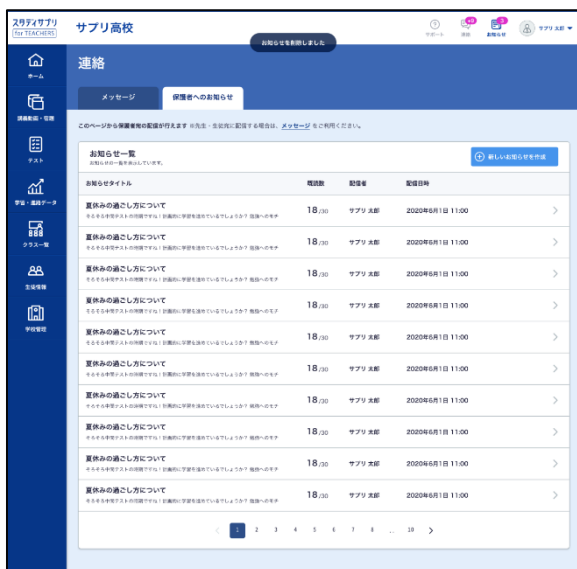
スタディサプリ for TEACHERS

サプリ高校

お知らせを削除しました

サポート　連絡　お知らせ　サプリ 太郎

ホーム
講義動画・宿題
テスト
学習・進路データ
クラス一覧
生徒情報
学校管理

連絡

メッセージ　保護者へのお知らせ

このページから保護者宛の配信が行えます ※先生・生徒宛に配信する場合は、メッセージ をご利用ください。

お知らせ一覧
お知らせの一覧を表示しています。

新しいお知らせを作成

| お知らせタイトル | 既読数 | 配信者 | 配信日時 |
|---|---|---|---|
| 夏休みの過ごし方について そろそろ中間テストの時期ですね！計画的に学習を進めているでしょうか？ 教員への不干 | 18/30 | サプリ 太郎 | 2020年6月1日 11:00 |
| 夏休みの過ごし方について そろそろ中間テストの時期ですね！計画的に学習を進めているでしょうか？ 教員への不干 | 18/30 | サプリ 太郎 | 2020年6月1日 11:00 |
| 夏休みの過ごし方について そろそろ中間テストの時期ですね！計画的に学習を進めているでしょうか？ 教員への不干 | 18/30 | サプリ 太郎 | 2020年6月1日 11:00 |
| 夏休みの過ごし方について そろそろ中間テストの時期ですね！計画的に学習を進めているでしょうか？ 教員への不干 | 18/30 | サプリ 太郎 | 2020年6月1日 11:00 |
| 夏休みの過ごし方について そろそろ中間テストの時期ですね！計画的に学習を進めているでしょうか？ 教員への不干 | 18/30 | サプリ 太郎 | 2020年6月1日 11:00 |
| 夏休みの過ごし方について そろそろ中間テストの時期ですね！計画的に学習を進めているでしょうか？ 教員への不干 | 18/30 | サプリ 太郎 | 2020年6月1日 11:00 |
| 夏休みの過ごし方について そろそろ中間テストの時期ですね！計画的に学習を進めているでしょうか？ 教員への不干 | 18/30 | サプリ 太郎 | 2020年6月1日 11:00 |
| 夏休みの過ごし方について そろそろ中間テストの時期ですね！計画的に学習を進めているでしょうか？ 教員への不干 | 18/30 | サプリ 太郎 | 2020年6月1日 11:00 |
| 夏休みの過ごし方について そろそろ中間テストの時期ですね！計画的に学習を進めているでしょうか？ 教員への不干 | 18/30 | サプリ 太郎 | 2020年6月1日 11:00 |
| 夏休みの過ごし方について そろそろ中間テストの時期ですね！計画的に学習を進めているでしょうか？ 教員への不干 | 18/30 | サプリ 太郎 | 2020年6月1日 11:00 |

< 1 2 3 4 5 6 7 8 ... 10 >